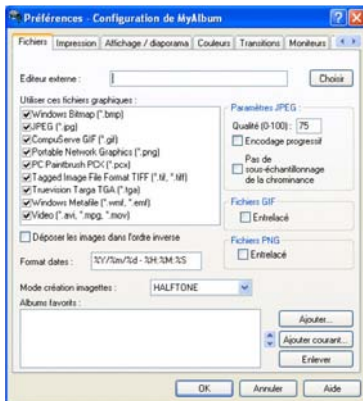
Préférences - Configuration de MyAlbum

Fichiers | Impression | Affichage / diaporama | Couleurs | Transitions | Moniteurs

Editeur externe :
Choisir

Utiliser ces fichiers graphiques :
Windows Bitmap (*.bmp)
JPEG (*.jpg)
CompuServe GIF (*.gif)
Portable Network Graphics (*.png)
PC Paintbrush PCX (*.pcx)
Tagged Image File Format TIFF (*.tif, *.tiff)
Truevision Targa TGA (*.tga)
Windows Metafile (*.wmf, *.emf)
Video (*.avi, *.mpg, *.mov)

Paramètres JPEG
Qualité (0-100) : 75
Encodage progressif
Pas de sous-échantillonnage de la chrominance

Fichiers GIF
Entrelacé

Fichiers PNG
Entrelacé

Déposer les images dans l'ordre inverse

Format dates : %Y/%m/%d - %H:%M:%S

Mode création imagettes : HALFTONE
Albums favoris :

Ajouter...
Ajouter courant...
Enlever

OK | Annuler | Aide